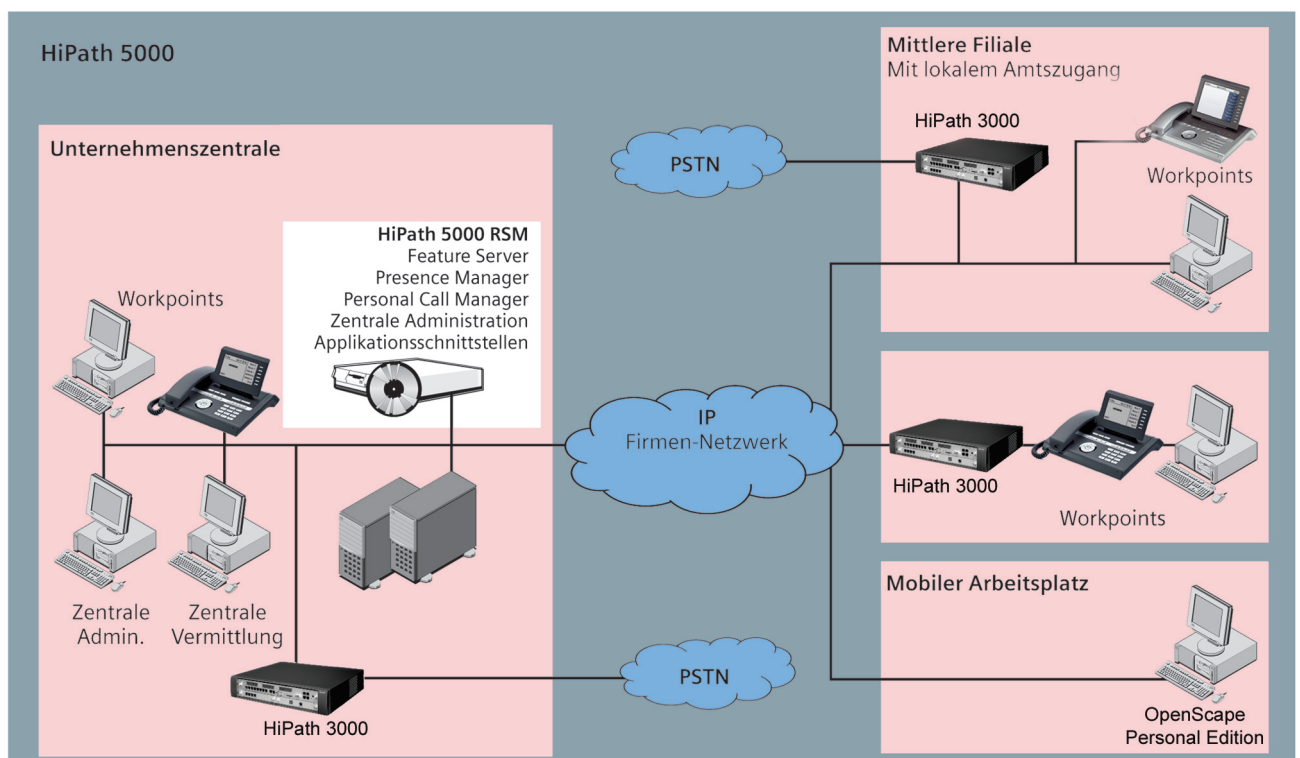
HiPath 5000

Mittlere Filiale
Mit lokalem Amtszugang

HiPath 3000

PSTN

Workpoints

Unternehmenszentrale

HiPath 5000 RSM
Feature Server
Presence Manager
Personal Call Manager
Zentrale Administration
Applikationsschnittstellen

Workpoints

IP
Firmen-Netzwerk

HiPath 3000

Workpoints

Zentrale Admin.

Zentrale Vermittlung

Mobiler Arbeitsplatz

PSTN

HiPath 3000

OpenScape Personal Edition